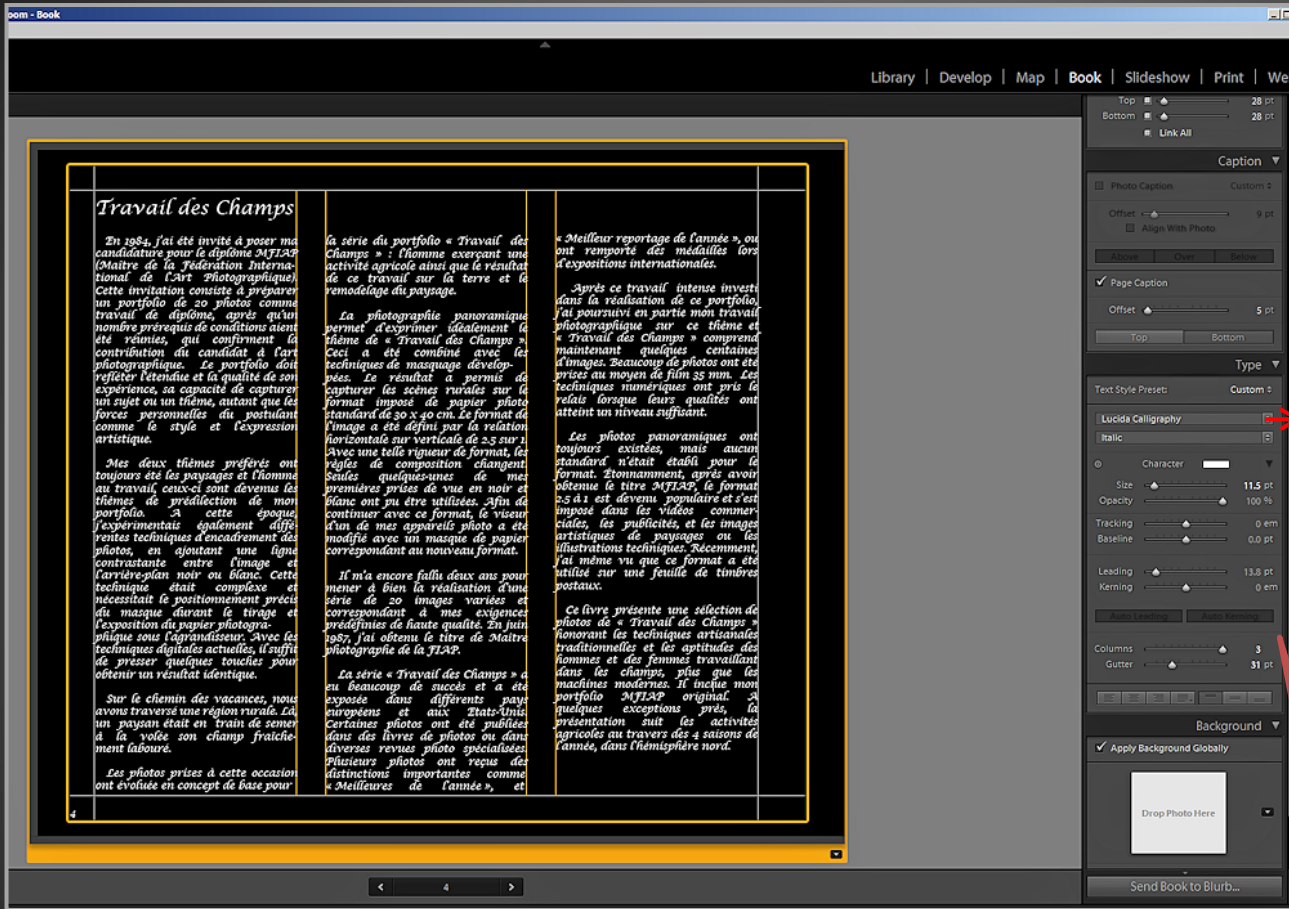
oom - Book

Library | Develop | Map | Book | Slideshow | Print | We

Top 28 pt
Bottom 28 pt
Link All

Caption

Photo Caption Custom
Offset 9 pt
Align With Photo
Above Over Below

Page Caption
Offset 5 pt
Top Bottom

Type

Text Style Preset: Custom
Lucida Calligraphy
Italic
Character
Size 11.5 pt
Opacity 100 %
Tracking 0 em
Baseline 0.0 pt
Leading 13.8 pt
Kerning 0 em
Auto Leading Auto Kerning
Columns 3
Gutter 31 pt

Background

Apply Background Globally
Drop Photo Here

Send Book to Blurb...

Travail des Champs

En 1984, j'ai été invité à poser ma candidature pour le diplôme MFIAP (Maître de la Fédération Internationale de l'Art Photographique). Cette invitation consiste à préparer un portfolio de 20 photos comme travail de diplôme, après qu'un nombre prérequis de conditions aient été réunies, qui confirment la contribution du candidat à l'art photographique. Le portfolio doit refléter l'étendue et la qualité de son expérience, sa capacité de capturer un sujet ou un thème, autant que les forces personnelles du postulant comme le style et l'expression artistique.

Mes deux thèmes préférés ont toujours été les paysages et l'homme au travail, ceux-ci sont devenus les thèmes de prédilection de mon portfolio. A cette époque, j'expérimentais également différentes techniques d'encadrement des photos, en ajoutant une ligne contrastante entre l'image et l'arrière-plan noir ou blanc. Cette technique était complexe et nécessitait le positionnement précis du masque durant le tirage et l'exposition du papier photographique sous l'agrandisseur. Avec les techniques digitales actuelles, il suffit de presser quelques touches pour obtenir un résultat identique.

Sur le chemin des vacances, nous avons traversé une région rurale. Là, un paysan était en train de semer à la volée son champ fraîchement labouré.

Les photos prises à cette occasion ont évoluée en concept de base pour

la série du portfolio « Travail des Champs » : l'homme exerçant une activité agricole ainsi que le résultat de ce travail sur la terre et le remodelage du paysage.

La photographie panoramique permet d'exprimer idéalement le thème de « Travail des Champs ». Ceci a été combiné avec les techniques de masquage développées. Le résultat a permis de capturer les scènes rurales sur le format imposé de papier photo standard de 30 x 40 cm. Le format de l'image a été défini par la relation horizontale sur verticale de 2.5 sur 1. Avec une telle rigueur de format, les règles de composition changent. Seules quelques-unes de mes premières prises de vue en noir et blanc ont pu être utilisées. Afin de continuer avec ce format, le viseur d'un de mes appareils photo a été modifié avec un masque de papier correspondant au nouveau format.

Il m'a encore fallu deux ans pour mener à bien la réalisation d'une série de 20 images variées et correspondant à mes exigences prédéfinies de haute qualité. En juin 1987, j'ai obtenu le titre de Maître photographe de la FIAP.

La série « Travail des Champs » a eu beaucoup de succès et a été exposée dans différents pays européens et aux Etats-Unis. Certaines photos ont été publiées dans des livres de photos ou dans diverses revues photo spécialisées. Plusieurs photos ont reçus des distinctions importantes comme « Meilleures de l'année », et

« Meilleur reportage de l'année », ou ont remporté des médailles lors d'expositions internationales.

Après ce travail intense investi dans la réalisation de ce portfolio, j'ai poursuivi en partie mon travail photographique sur ce thème et « Travail des Champs » comprend maintenant quelques centaines d'images. Beaucoup de photos ont été prises au moyen de film 35 mm. Les techniques numériques ont pris le relais lorsque leurs qualités ont atteint un niveau suffisant.

Les photos panoramiques ont toujours existées, mais aucun standard n'était établi pour le format. Étonnamment, après avoir obtenue le titre MFIAP, le format 2.5 à 1 est devenu populaire et s'est imposé dans les vidéos commerciales, les publicités, et les images artistiques de paysages ou les illustrations techniques. Récemment, j'ai même vu que ce format a été utilisé sur une feuille de timbres postaux.

Ce livre présente une sélection de photos de « Travail des Champs » honorant les techniques artisanales traditionnelles et les aptitudes des hommes et des femmes travaillant dans les champs, plus que les machines modernes. Il inclue mon portfolio MFIAP original. A quelques exceptions près, la présentation suit les activités agricoles au travers des 4 saisons de l'année, dans l'hémisphère nord.

4

4